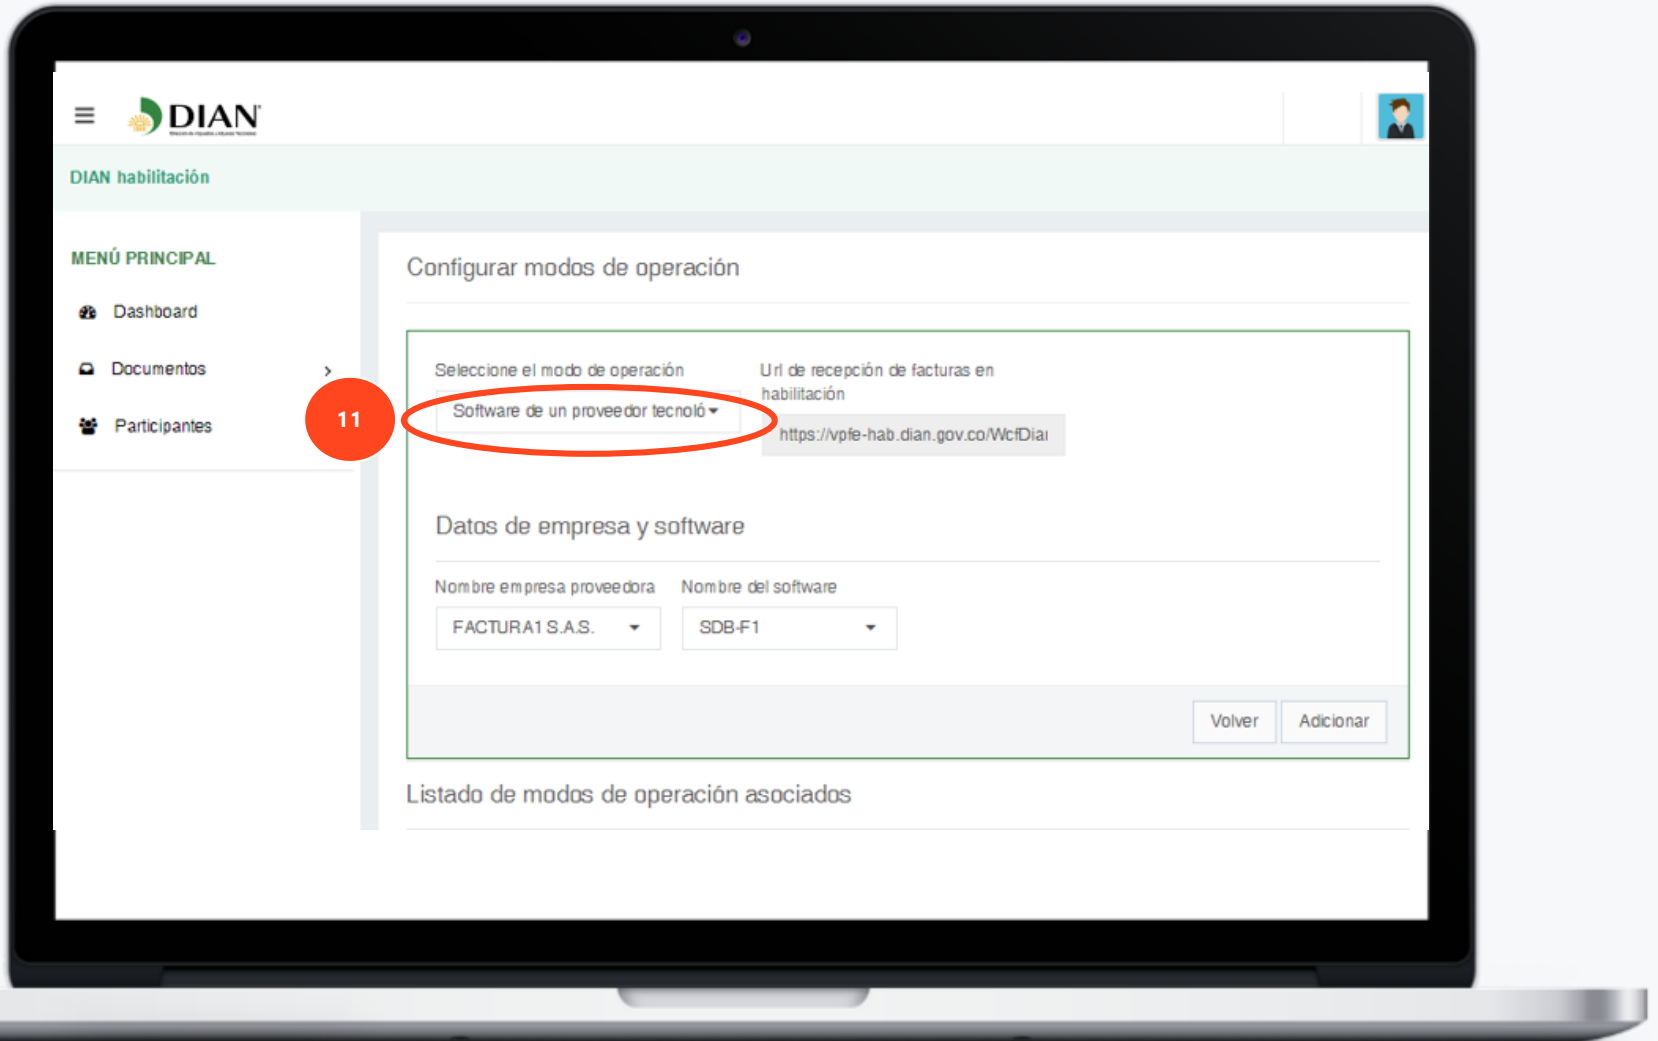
DIAN

DIAN habilitación

MENÚ PRINCIPAL

Dashboard

Documentos

Participantes

11

Configurar modos de operación

Seleccione el modo de operación

Software de un proveedor tecnoló

Url de recepción de facturas en habilitación

https://vpfe-hab.dian.gov.co/WcfDiai

Datos de empresa y software

Nombre empresa proveedora

FACTURA1 S.A.S.

Nombre del software

SDB-F1

Volver

Adicionar

Listado de modos de operación asociados